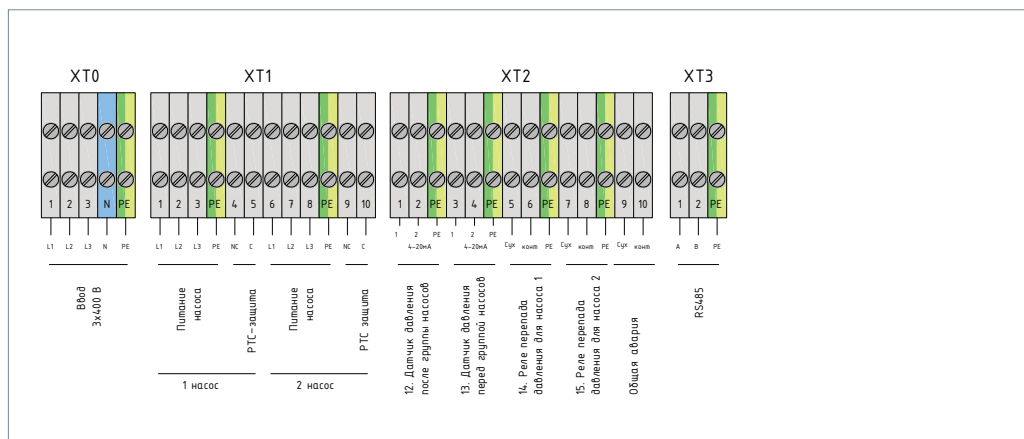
XT0

1 2 3 N PE

L1 L2 L3 N PE

Ввод
3х400 В

XT1

1 2 3 PE 4 5 6 7 8 PE 9 10

L1 L2 L3 PE NC C L1 L2 L3 PE NC C

Питание
насоса

PTC-защита

Питание
насоса

PTC защита

1 насос

2 насос

XT2

1 2 PE 3 4 PE 5 6 PE 7 8 PE 9 10

1 2 PE 1 2 PE Сух конт PE Сух конт PE Сух конт

4-20mA 4-20mA

12. Датчик давления
после группы насосов

13. Датчик давления
перед группой насосов

14. Реле перепада
давления для насоса 1

15. Реле перепада
давления для насоса 2

Общая авария

XT3

1 2 PE

A B PE

RS485